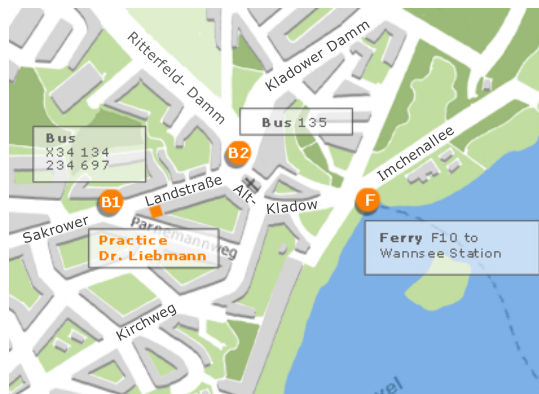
Ritterfeld- Damm

Kladower Damm

Bus
X34 134
234 697

Bus 135

B2

Imchenallee

B1

Landstraße

Alt-

Kladow

F

Sakrower

Parnemannweg

Practice
Dr. Liebmann

Ferry F10 to
Wannsee Station

Kirchweg

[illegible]vel